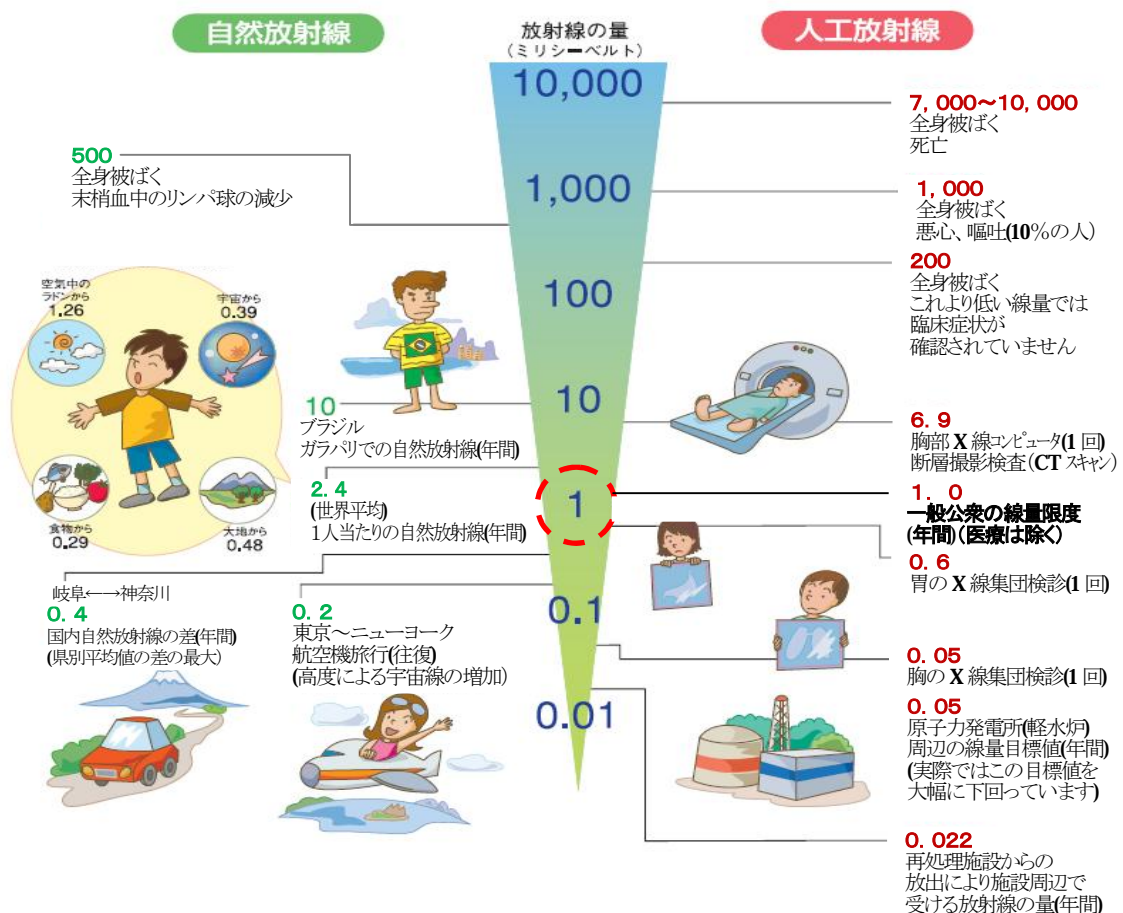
自然放射線

放射線の量
（ミリシーベルト）

人工放射線

10,000

1,000

100

10

1

0.1

0.01

7，000～10，000
全身被ばく
死亡

500
全身被ばく
末梢血中のリンパ球の減少

1，000
全身被ばく
悪心、嘔吐(10%の人)

200
全身被ばく
これより低い線量では
臨床症状が
確認されていません

空気中のラドンから
1.26

宇宙から
0.39

食物から
0.29

大地から
0.48

10
ブラジル
ガラパリでの自然放射線(年間)

6．9
胸部X線コンピュータ断層撮影検査(CTスキャン)

2．4
(世界平均)
1人当たりの自然放射線(年間)

1．0
一般公衆の線量限度
(年間)(医療は除く)

0．6
胃のX線集団検診(1回)

岐阜←→神奈川
0．4
国内自然放射線の差(年間)
(県別平均値の差の最大)

0．2
東京～ニューヨーク
航空機旅行(往復)
(高度による宇宙線の増加)

0．05
胸のX線集団検診(1回)

0．05
原子力発電所(軽水炉)
周辺の線量目標値(年間)
(実際ではこの目標値を
大幅に下回っています)

0．022
再処理施設からの
放出により施設周辺で
受ける放射線の量(年間)